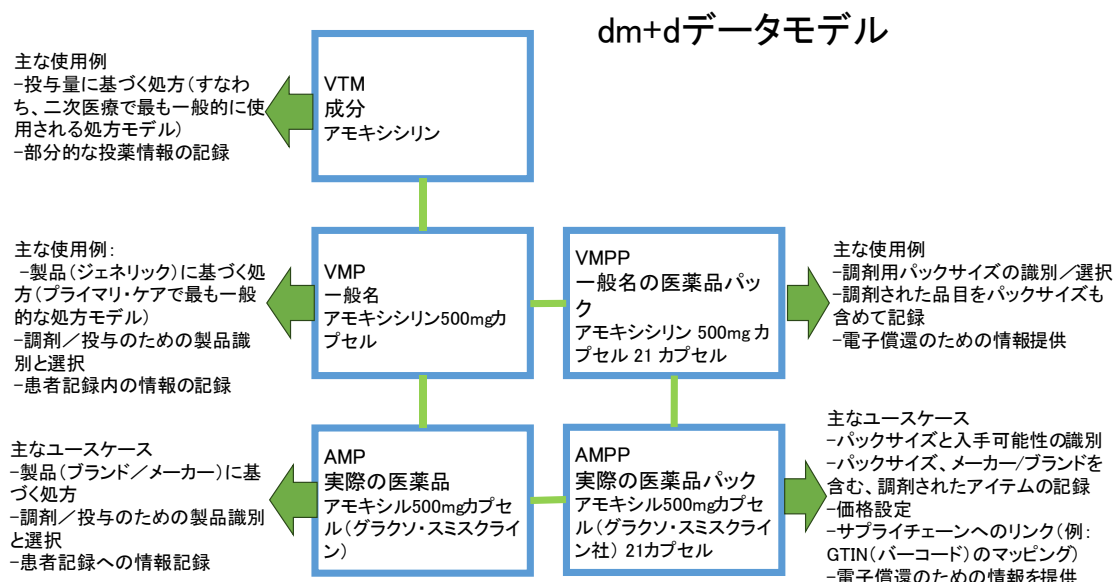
dm+dデータモデル

主な使用例
−投与量に基づく処方（すなわち、二次医療で最も一般的に使用される処方モデル）
−部分的な投薬情報の記録

VTM
成分
アモキシシリン

主な使用例：
−製品（ジェネリック）に基づく処方（プライマリ・ケアで最も一般的な処方モデル）
−調剤／投与のための製品識別と選択
−患者記録内の情報の記録

VMP
一般名
アモキシシリン500mgカプセル

VMPP
一般名の医薬品パック
アモキシシリン 500mg カプセル 21 カプセル

主な使用例
−調剤用パックサイズの識別／選択
−調剤された品目をパックサイズも含めて記録
−電子償還のための情報提供

主なユースケース
−製品（ブランド／メーカー）に基づく処方
−調剤／投与のための製品識別と選択
−患者記録への情報記録

AMP
実際の医薬品
アモキシル500mgカプセル（グラクソ・スミスクライン）

AMPP
実際の医薬品パック
アモキシル500mgカプセル（グラクソ・スミスクライン社） 21カプセル

主なユースケース
−パックサイズと入手可能性の識別
−パックサイズ、メーカー/ブランドを含む、調剤されたアイテムの記録
−価格設定
−サプライチェーンへのリンク（例：GTIN（バーコード）のマッピング）
−電子償還のための情報を提供